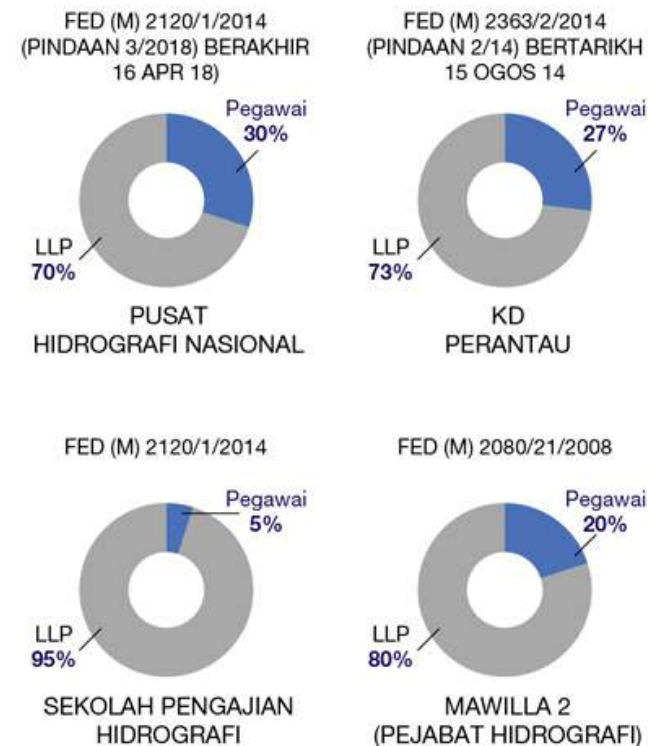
FED (M) 2120/1/2014 (PINDAAN 3/2018) BERAKHIR 16 APR 18)

Pegawai 30%

LLP 70%

PUSAT HIDROGRAFI NASIONAL

FED (M) 2363/2/2014 (PINDAAN 2/14) BERTARIKH 15 OGOS 14

Pegawai 27%

LLP 73%

KD PERANTAU

FED (M) 2120/1/2014

Pegawai 5%

LLP 95%

SEKOLAH PENGAJIAN HIDROGRAFI

FED (M) 2080/21/2008

Pegawai 20%

LLP 80%

MAWILLA 2 (PEJABAT HIDROGRAFI)